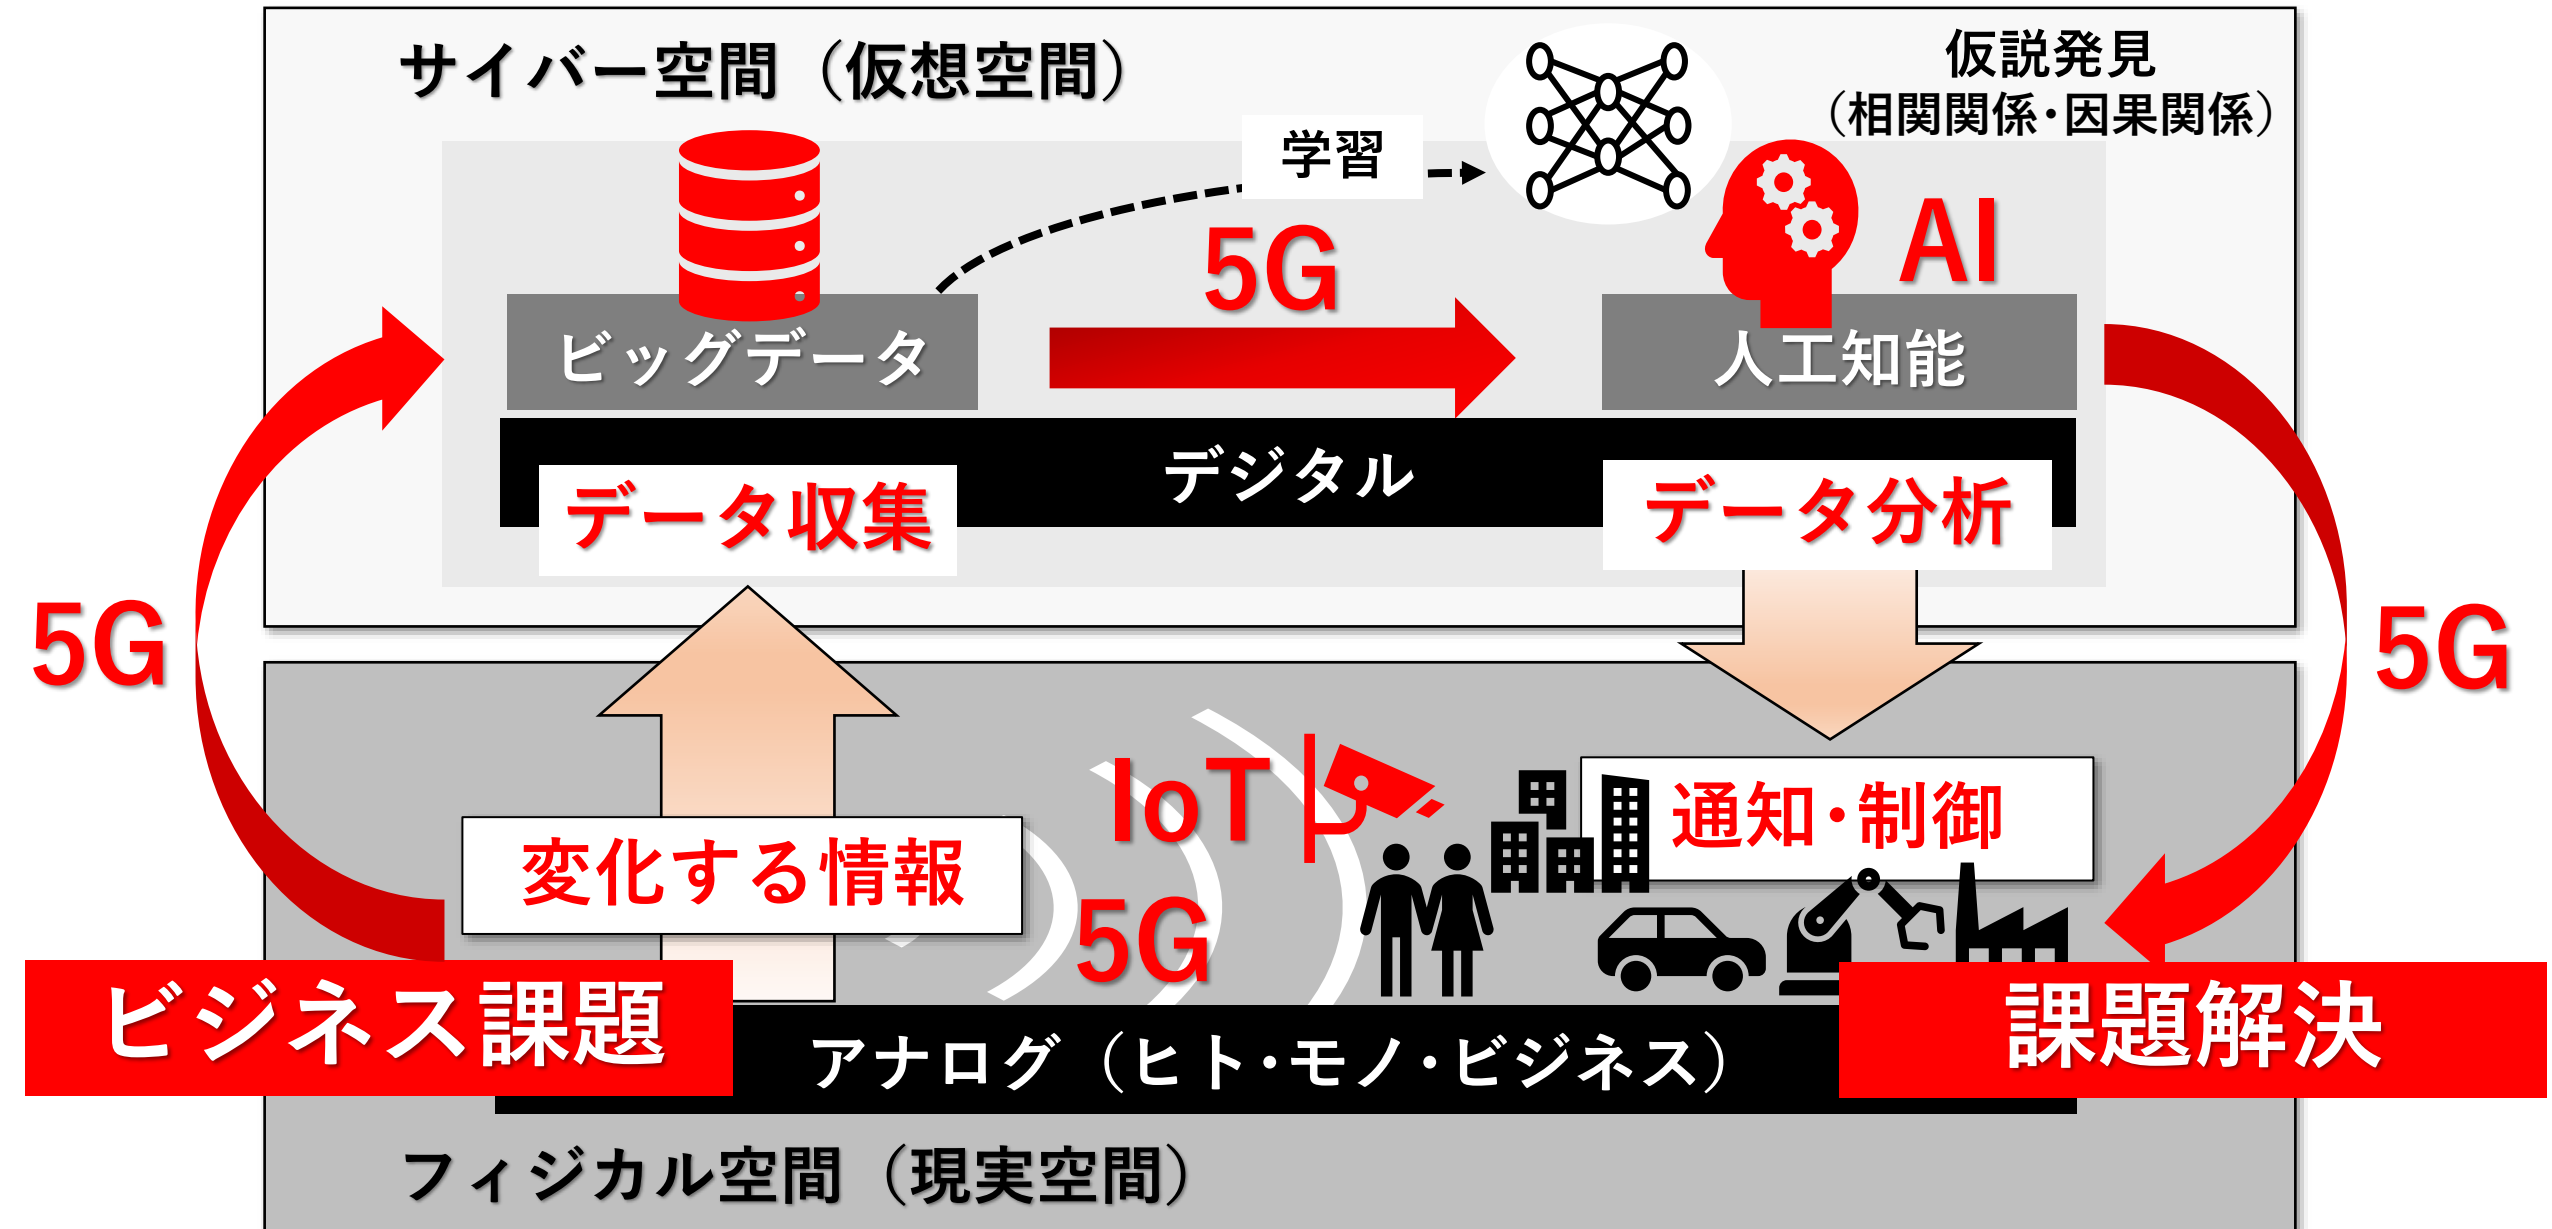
サイバー空間（仮想空間）

仮説発見
（相関関係・因果関係）

学習

5G

AI

ビッグデータ

人工知能

デジタル

データ収集

データ分析

5G

5G

IoT

通知・制御

変化する情報

5G

ビジネス課題

課題解決

アナログ（ヒト・モノ・ビジネス）

フィジカル空間（現実空間）